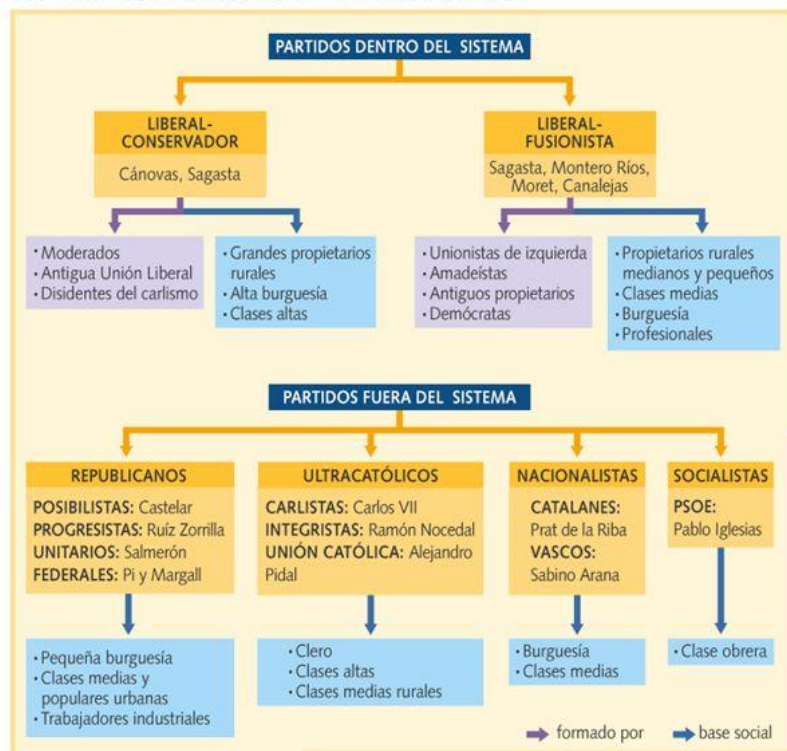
PARTIDOS DENTRO DEL SISTEMA

LIBERAL-CONSERVADOR
Cánovas, Sagasta

LIBERAL-FUSIONISTA
Sagasta, Montero Ríos, Moret, Canalejas

· Moderados
· Antigua Unión Liberal
· Disidentes del carlismo

· Grandes propietarios rurales
· Alta burguesía
· Clases altas

· Unionistas de izquierda
· Amadeístas
· Antiguos propietarios
· Demócratas

· Propietarios rurales medianos y pequeños
· Clases medias
· Burguesía
· Profesionales

PARTIDOS FUERA DEL SISTEMA

REPUBLICANOS
POSIBILISTAS: Castelar
PROGRESISTAS: Ruíz Zorrilla
UNITARIOS: Salmerón
FEDERALES: Pi y Margall

ULTRACATÓLICOS
CARLISTAS: Carlos VII
INTEGRISTAS: Ramón Nocedal
UNIÓN CATÓLICA: Alejandro Pidal

NACIONALISTAS
CATALANES: Prat de la Riba
VASCOS: Sabino Arana

SOCIALISTAS
PSOE: Pablo Iglesias

· Pequeña burguesía
· Clases medias y populares urbanas
· Trabajadores industriales

· Clero
· Clases altas
· Clases medias rurales

· Burguesía
· Clases medias

· Clase obrera

formado por
base social